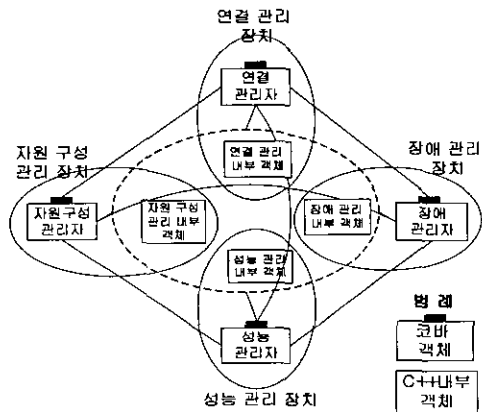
연결 관리 장치

연결 관리자

연결 관리 내부 객체

자원 구성 관리 장치

자원구성 관리자

자원 구성 관리 내부 객체

장애 관리 장치

장애 관리 내부 객체

장애 관리자

성능 관리 내부 객체

성능 관리자

성능 관리 장치

범례

코바 객체

C++내부 객체